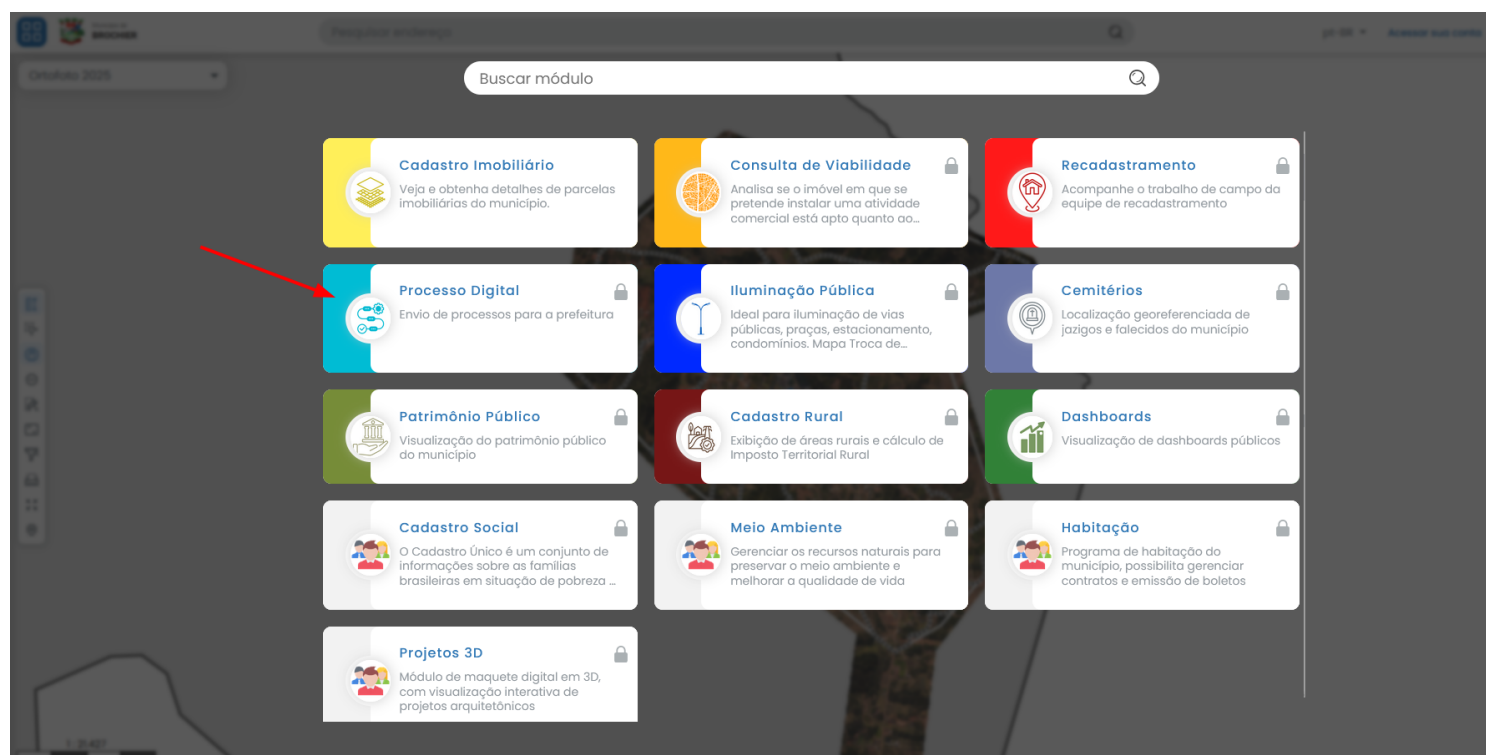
Buscar módulo

Cadastro Imobiliário
Veja e obtenha detalhes de parcelas imobiliárias do município.

Consulta de Viabilidade
Analisa se o imóvel em que se pretende instalar uma atividade comercial está apto quanto ao...

Recadastramento
Acompanhe o trabalho de campo da equipe de recadastramento

Processo Digital
Envio de processos para a prefeitura

Iluminação Pública
Ideal para iluminação de vias públicas, praças, estacionamento, condomínios. Mapa Troca de...

Cemitérios
Localização georeferenciada de jazigos e falecidos do município

Patrimônio Público
Visualização do patrimônio público do município

Cadastro Rural
Exibição de áreas rurais e cálculo de Imposto Territorial Rural

Dashboards
Visualização de dashboards públicos

Cadastro Social
O Cadastro Único é um conjunto de informações sobre as famílias brasileiras em situação de pobreza ...

Meio Ambiente
Gerenciar os recursos naturais para preservar o meio ambiente e melhorar a qualidade de vida

Habitação
Programa de habitação do município, possibilita gerenciar contratos e emissão de boletos

Projetos 3D
Módulo de maquete digital em 3D, com visualização interativa de projetos arquitetônicos